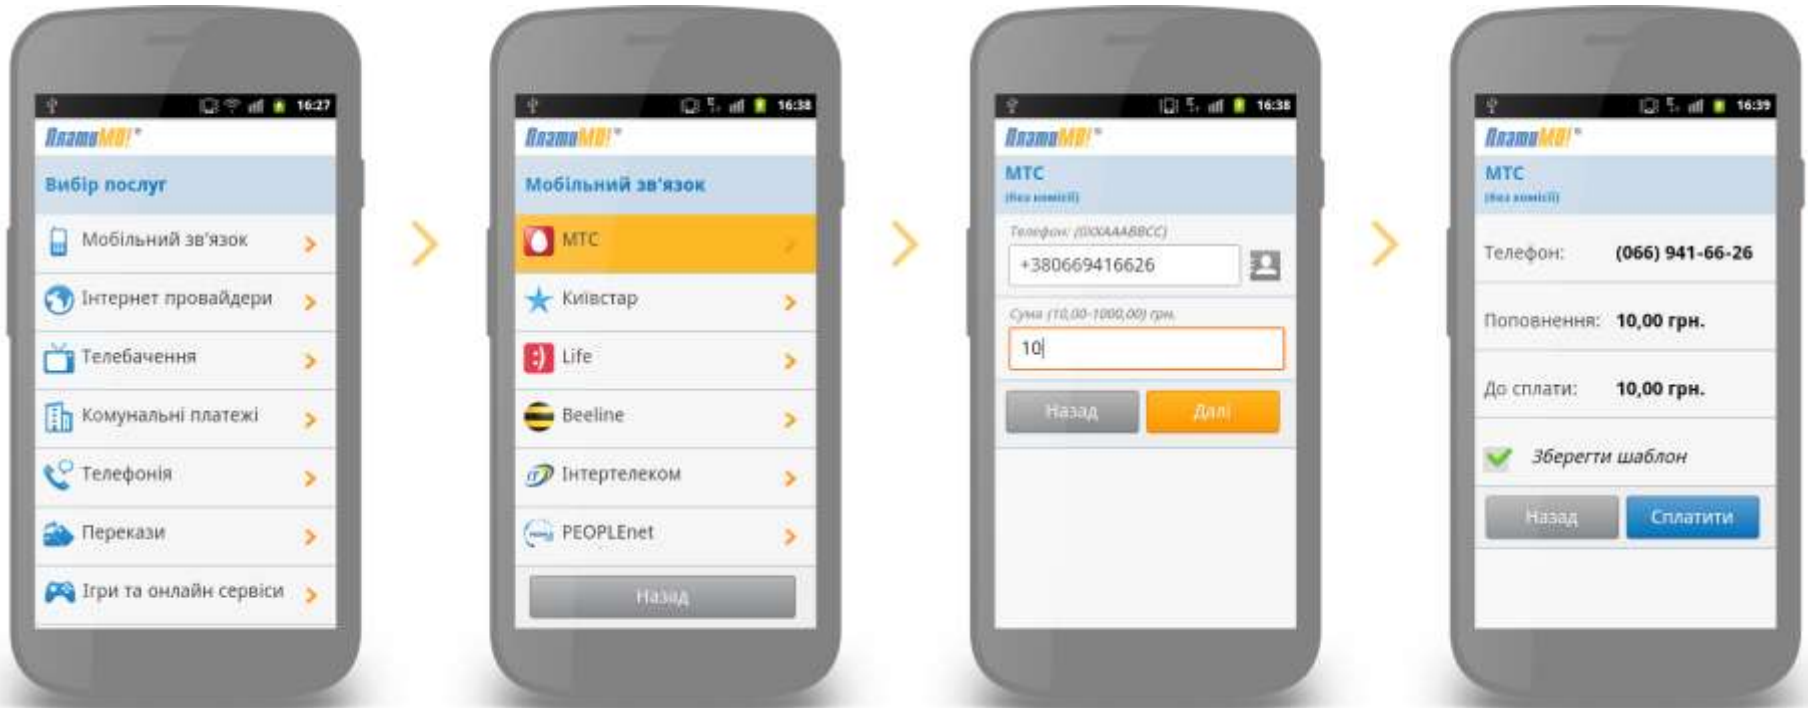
16:27

ПлатиМО!

Вибір послуг

Мобільний зв'язок

Інтернет провайдери

Телебачення

Комунальні платежі

Телефонія

Перекази

Ігри та онлайн сервіси

16:38

ПлатиМО!

Мобільний зв'язок

МТС

Київстар

Life

Beeline

Інтертелеком

PEOPLEnet

Назад

16:38

ПлатиМО!

МТС

(без комісії)

Телефон: (0XXAAABBCC)

+380669416626

Сума (10,00-1000,00) грн.

10

Назад

Далі

16:39

ПлатиМО!

МТС

(без комісії)

Телефон: (066) 941-66-26

Поповнення: 10,00 грн.

До сплати: 10,00 грн.

Зберегти шаблон

Назад

Сплатити